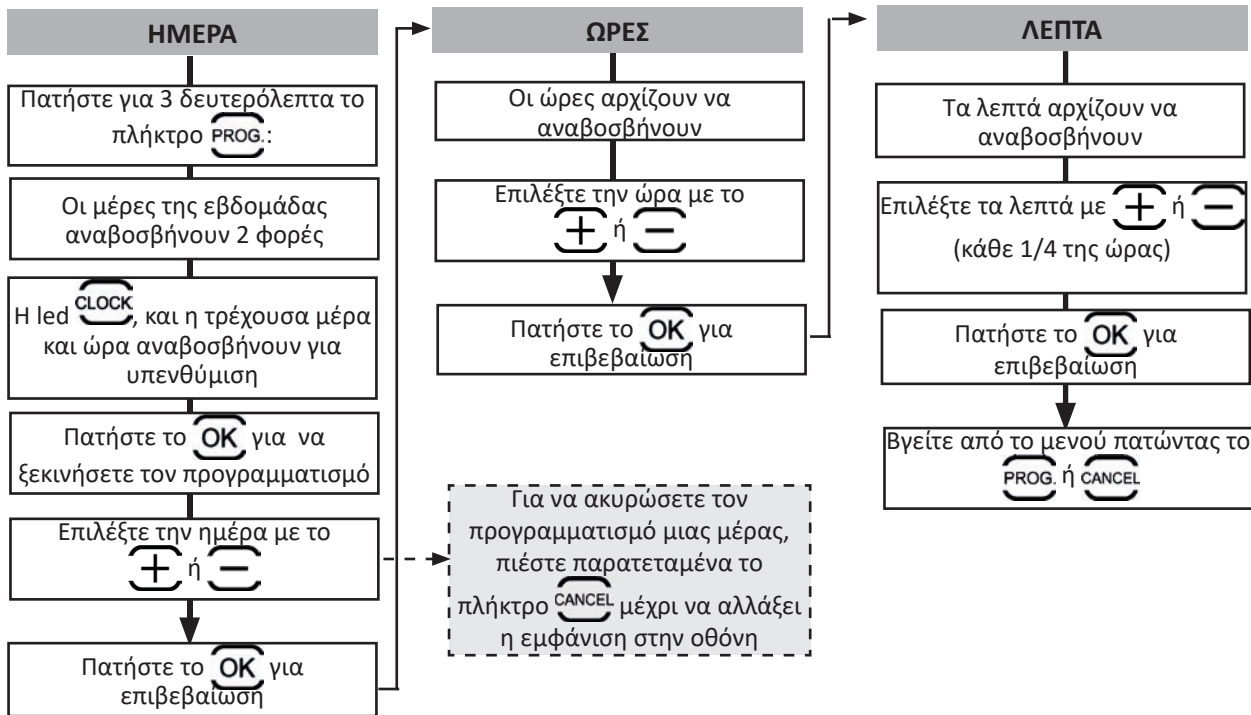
ΗΜΕΡΑ

Πατήστε για 3 δευτερόλεπτα το πλήκτρο PROG.:

Οι μέρες της εβδομάδας αναβοσβήνουν 2 φορές

Η led CLOCK, και η τρέχουσα μέρα και ώρα αναβοσβήνουν για υπενθύμιση

Πατήστε το OK για να ξεκινήσετε τον προγραμματισμό

Επιλέξτε την ημέρα με το + ή −

Πατήστε το OK για επιβεβαίωση

ΩΡΕΣ

Οι ώρες αρχίζουν να αναβοσβήνουν

Επιλέξτε την ώρα με το + ή −

Πατήστε το OK για επιβεβαίωση

Για να ακυρώσετε τον προγραμματισμό μιας μέρας, πιέστε παρατεταμένα το πλήκτρο CANCEL μέχρι να αλλάξει η εμφάνιση στην οθόνη

ΛΕΠΤΑ

Τα λεπτά αρχίζουν να αναβοσβήνουν

Επιλέξτε τα λεπτά με + ή −
(κάθε 1/4 της ώρας)

Πατήστε το OK για επιβεβαίωση

Βγείτε από το μενού πατώντας το PROG. ή CANCEL